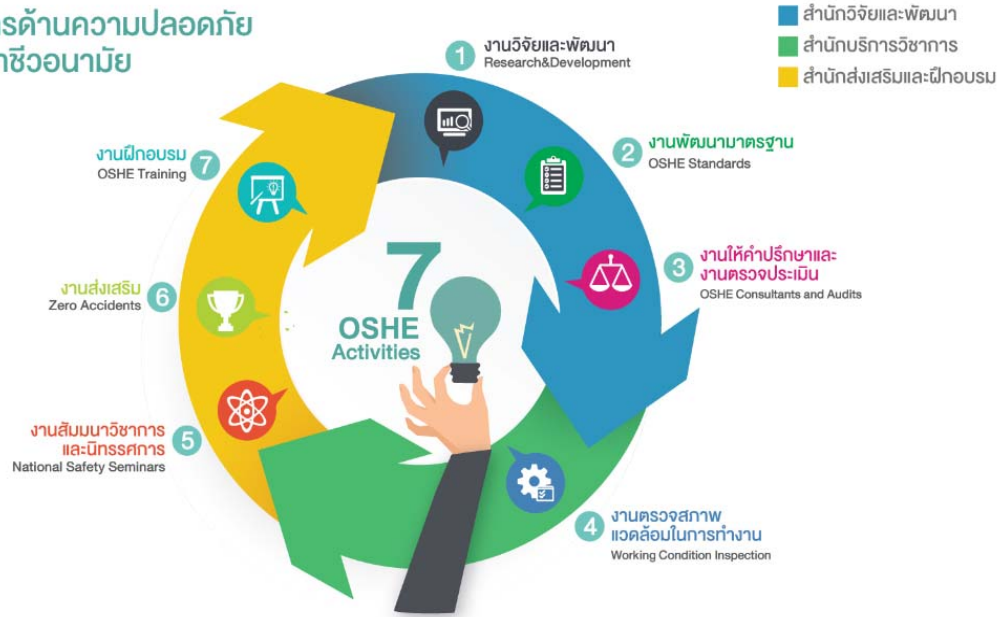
รด้านความปลอดภัย
าชีวอนามัย

สำนักวิจัยและพัฒนา
สำนักบริการวิชาการ
สำนักส่งเสริมและฝึกอบรม

1 งานวิจัยและพัฒนา
Research&Development

2 งานพัฒนามาตรฐาน
OSHE Standards

3 งานให้คำปรึกษาและงานตรวจประเมิน
OSHE Consultants and Audits

4 งานตรวจสภาพแวดล้อมในการทำงาน
Working Condition Inspection

5 งานสัมมนาวิชาการและนิทรรศการ
National Safety Seminars

6 งานส่งเสริม
Zero Accidents

7 งานฝึกอบรม
OSHE Training

7
OSHE
Activities